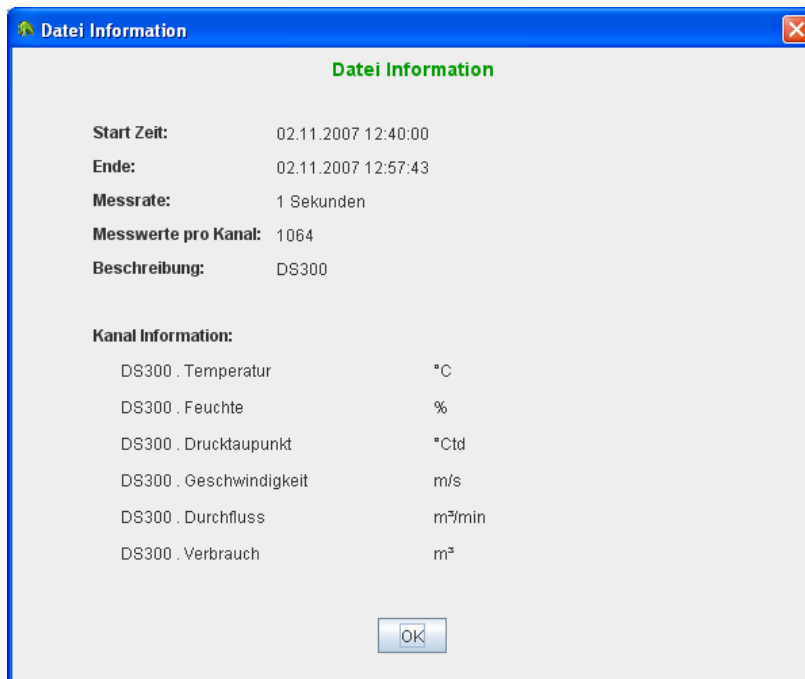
Datei Information

Datei Information

| Start Zeit: | 02.11.2007 12:40:00 |
|---|---|
| Ende: | 02.11.2007 12:57:43 |
| Messrate: | 1 Sekunden |
| Messwerte pro Kanal: | 1064 |
| Beschreibung: | DS300 |

Kanal Information:

| DS300 . Temperatur | °C |
|---|---|
| DS300 . Feuchte | % |
| DS300 . Drucktaupunkt | °Ctd |
| DS300 . Geschwindigkeit | m/s |
| DS300 . Durchfluss | m³/min |
| DS300 . Verbrauch | m³ |

OK